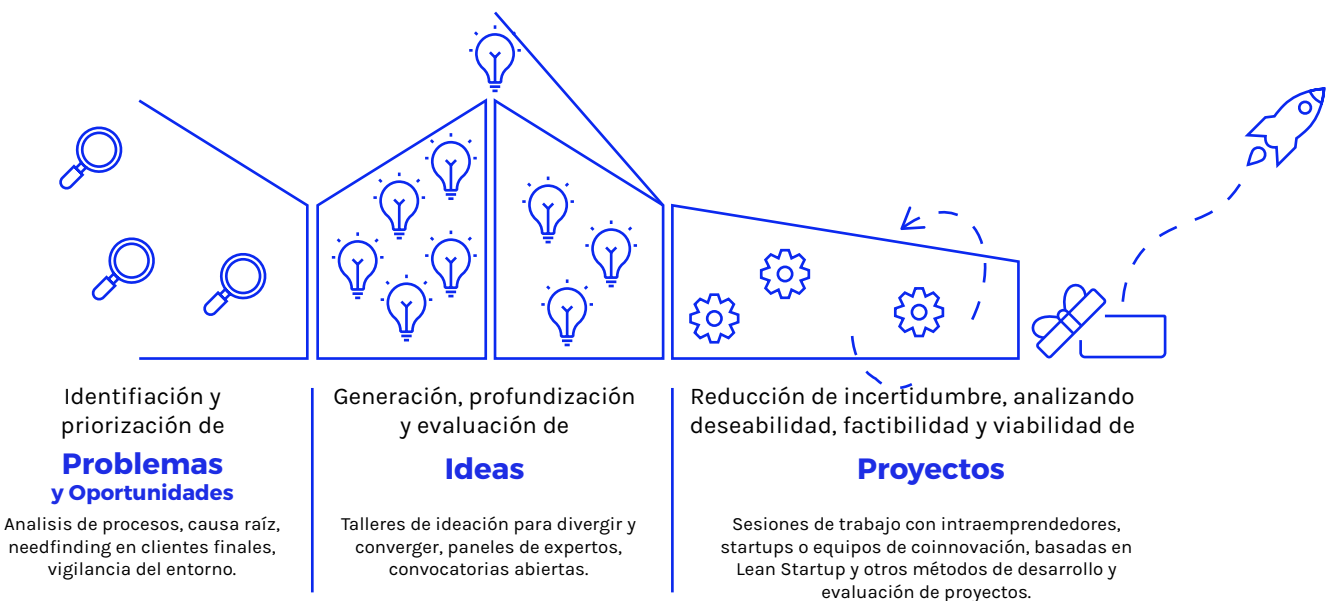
Identifiación y priorización de

Problemas
y Oportunidades

Analisis de procesos, causa raíz, needfinding en clientes finales, vigilancia del entorno.

Generación, profundización y evaluación de

Ideas

Talleres de ideación para divergir y converger, paneles de expertos, convocatorias abiertas.

Reducción de incertidumbre, analizando deseabilidad, factibilidad y viabilidad de

Proyectos

Sesiones de trabajo con intraemprendedores, startups o equipos de coinnovación, basadas en Lean Startup y otros métodos de desarrollo y evaluación de proyectos.